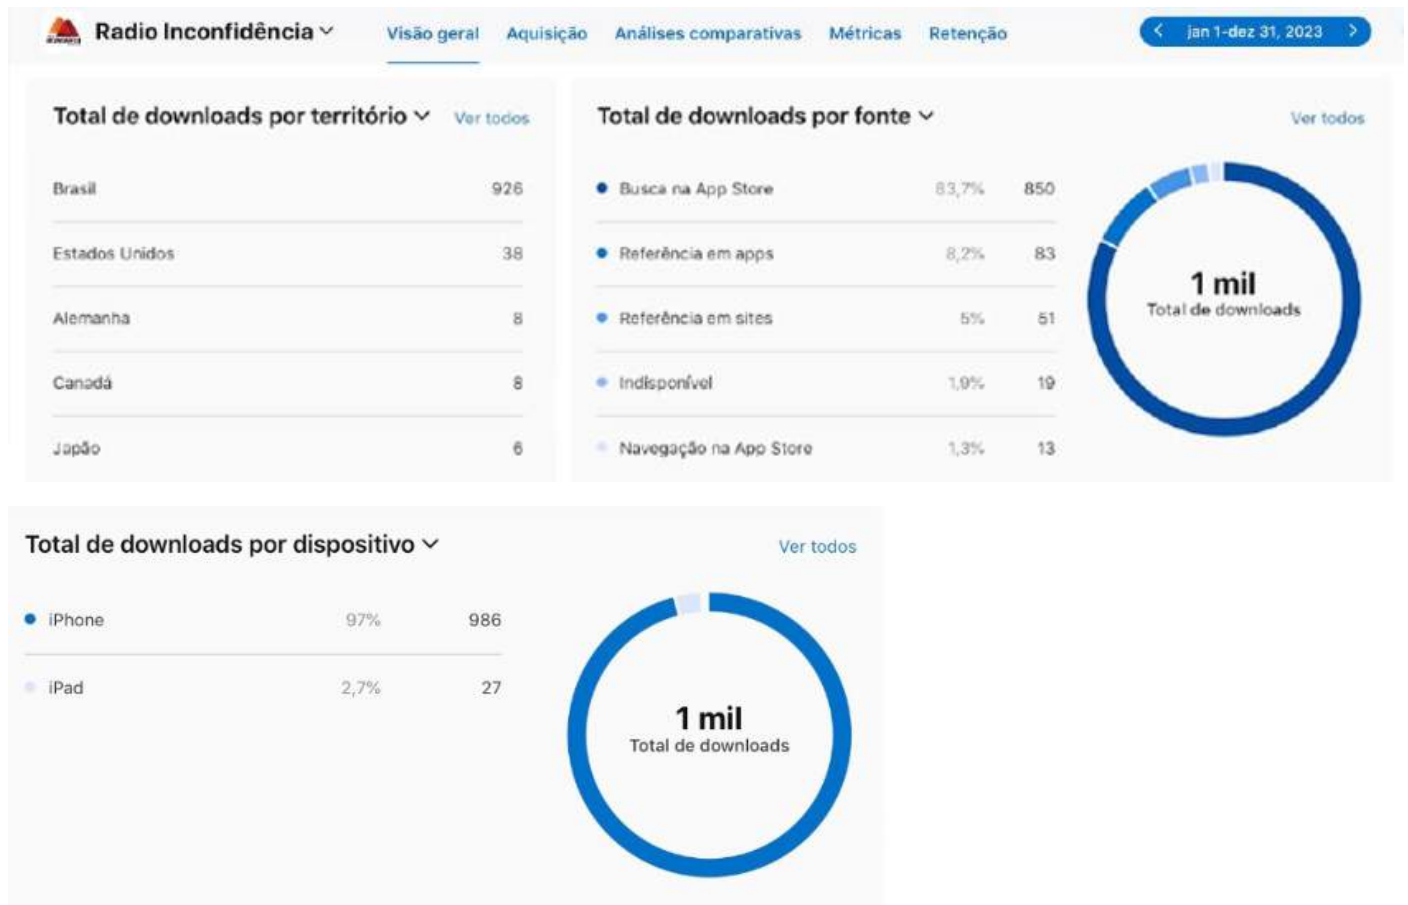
Radio Inconfidência

Visão geral | Aquisição | Análises comparativas | Métricas | Retenção

jan 1-dez 31, 2023

Total de downloads por território

Ver todos

| | |
|---|---|
| Brasil | 926 |
| Estados Unidos | 38 |
| Alemanha | 8 |
| Canadá | 8 |
| Japão | 6 |

Total de downloads por fonte

Ver todos

| | | |
|---|---|---|
| Busca na App Store | 83,7% | 850 |
| Referência em apps | 8,2% | 83 |
| Referência em sites | 5% | 51 |
| Indisponível | 1,9% | 19 |
| Navegação na App Store | 1,3% | 13 |

1 mil
Total de downloads

Total de downloads por dispositivo

Ver todos

| | | |
|---|---|---|
| iPhone | 97% | 986 |
| iPad | 2,7% | 27 |

1 mil
Total de downloads